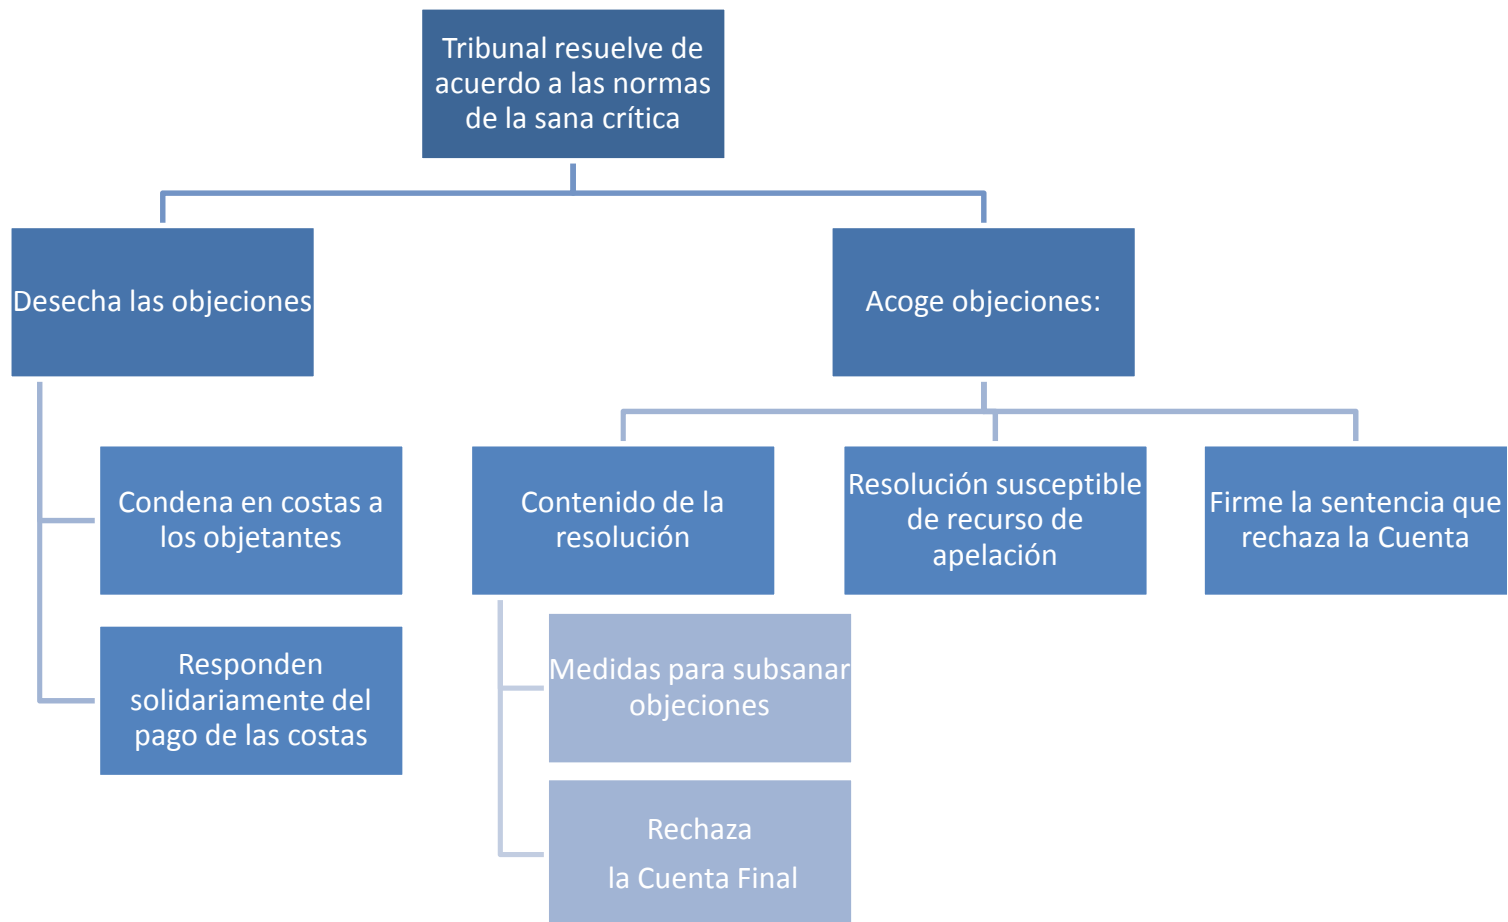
Tribunal resuelve de acuerdo a las normas de la sana crítica

Desecha las objeciones

Acoge objeciones:

Condena en costas a los objetantes

Responden solidariamente del pago de las costas

Contenido de la resolución

Resolución susceptible de recurso de apelación

Firme la sentencia que rechaza la Cuenta

Medidas para subsanar objeciones

Rechaza

la Cuenta Final